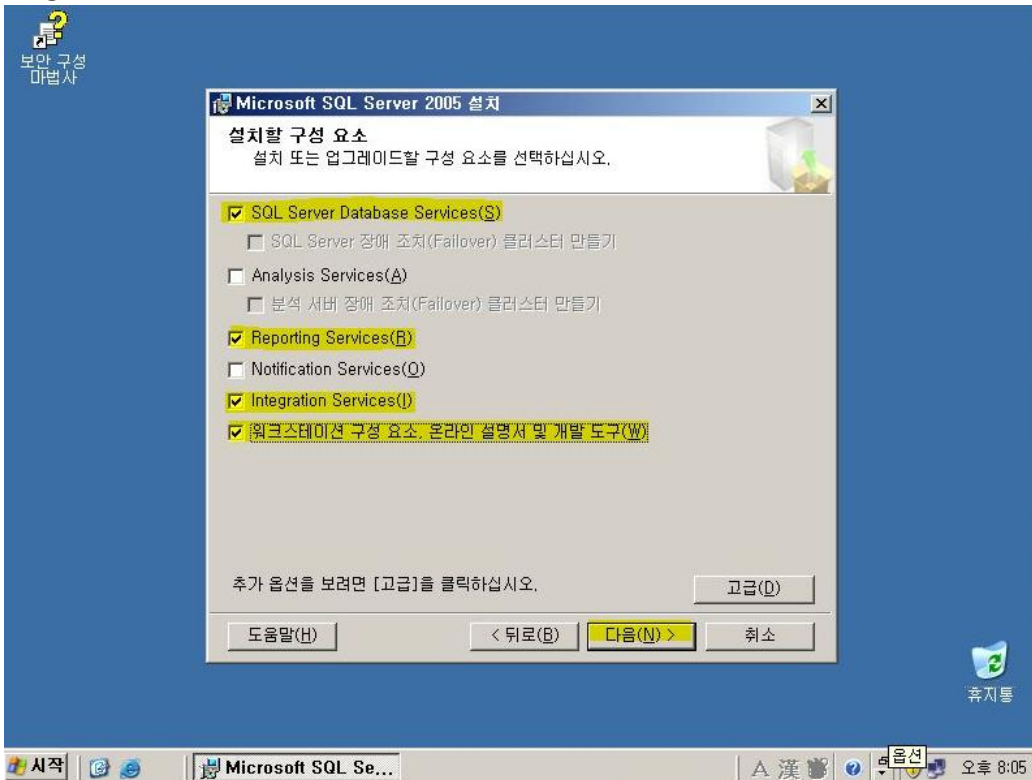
보안 구성 마법사

Microsoft SQL Server 2005 설치

설치할 구성 요소
설치 또는 업그레이드할 구성 요소를 선택하십시오.

SQL Server Database Services(S)
SQL Server 장애 조치(Failover) 클러스터 만들기
Analysis Services(A)
분석 서버 장애 조치(Failover) 클러스터 만들기
Reporting Services(R)
Notification Services(O)
Integration Services(I)
워크스테이션 구성 요소, 온라인 설명서 및 개발 도구(W)

추가 옵션을 보려면 [고급]을 클릭하십시오.

고급(D)

도움말(H)
< 뒤로(B)
다음(N) >
취소

휴지통

시작
Microsoft SQL Se...
A 漢
옵션
오후 8:05